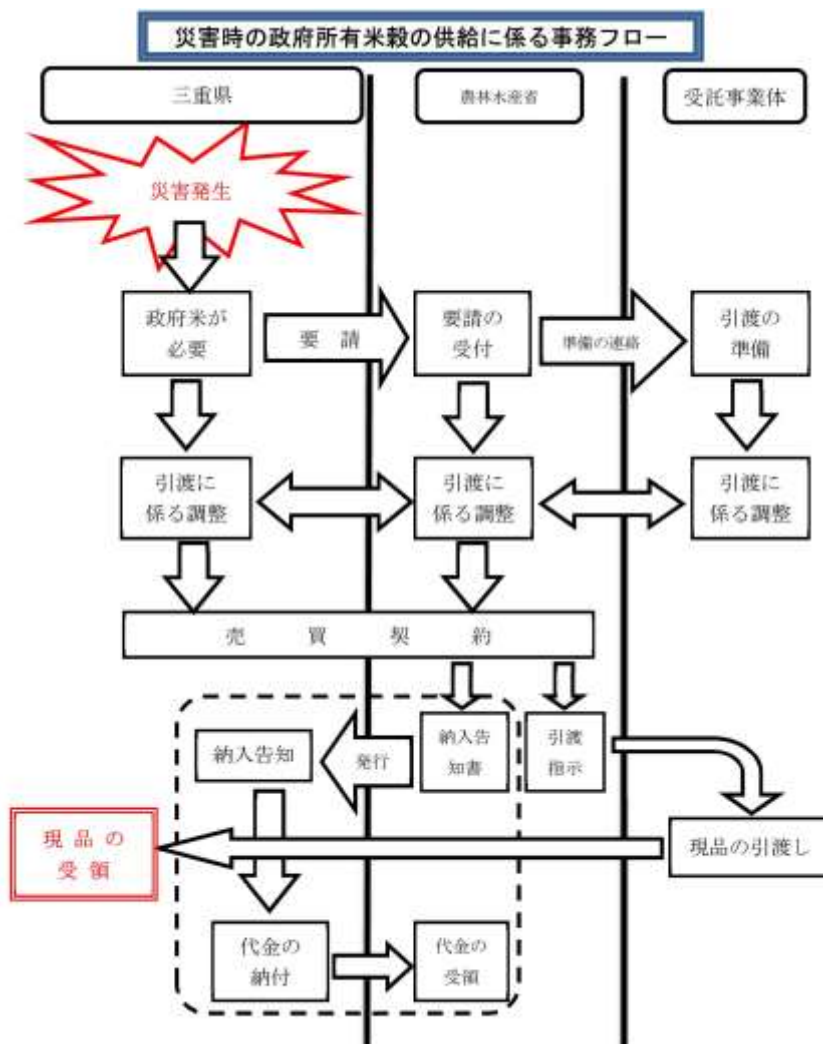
災害時の政府所有米穀の供給に係る事務フロー

三重県

農林水産省

受託事業体

災害発生

政府米が必要

要　請

要請の受付

準備の連絡

引渡の準備

引渡に係る調整

引渡に係る調整

引渡に係る調整

売　買　契　約

納入告知

発行

納入告知書

引渡指示

現品の受領

現品の引渡し

代金の納付

代金の受領